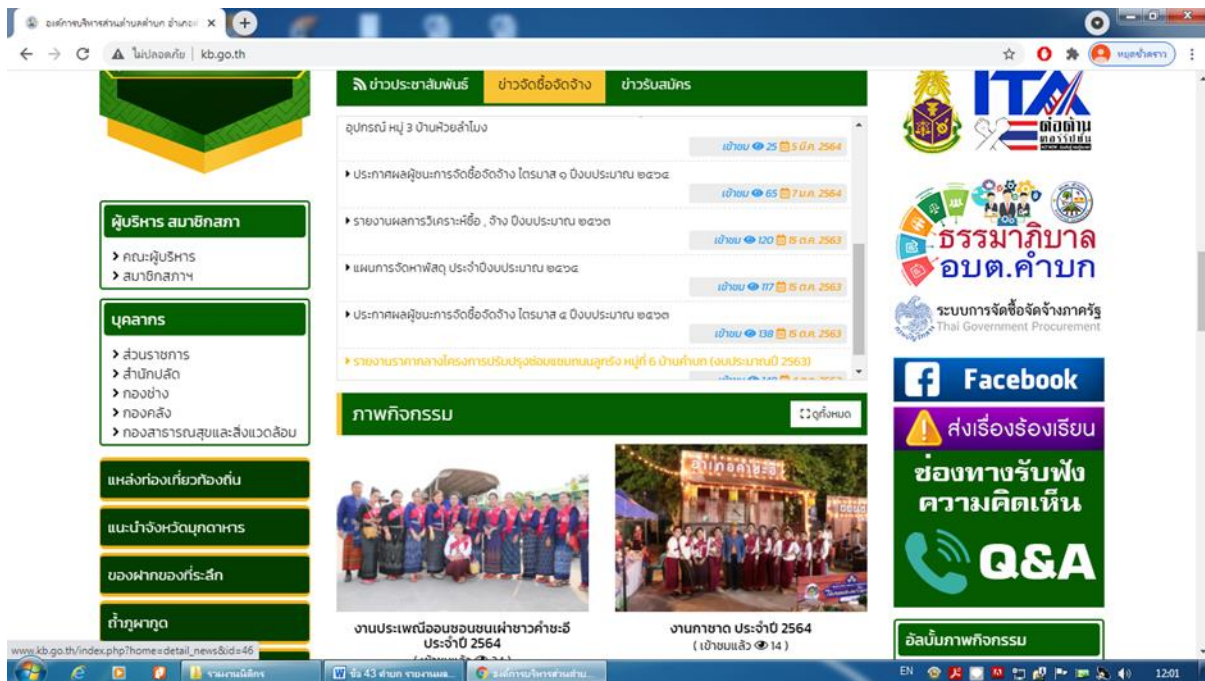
องค์การบริหารส่วนตำบลคำบก อำเภอ ×
ไม่ปลอดภัย | kb.go.th
หยุดชั่วคราว

ข่าวประชาสัมพันธ์ | ข่าวจัดซื้อจัดจ้าง | ข่าวรับสมัคร

อุปกรณ์ หมู่ 3 บ้านห้วยลำโมง
เข้าชม 25 5 มี.ค. 2564

▸ ประกาศผลผู้ชนะการจัดซื้อจัดจ้าง ไตรมาส ๑ ปีงบประมาณ ๒๕๖๔
เข้าชม 65 7 ม.ค. 2564

▸ รายงานผลการวิเคราะห์ซื้อ , จ้าง ปีงบประมาณ ๒๕๖๓
เข้าชม 120 15 ต.ค. 2563

▸ แผนการจัดหาพัสดุ ประจำปีงบประมาณ ๒๕๖๔
เข้าชม 117 15 ต.ค. 2563

▸ ประกาศผลผู้ชนะการจัดซื้อจัดจ้าง ไตรมาส ๔ ปีงบประมาณ ๒๕๖๓
เข้าชม 138 15 ต.ค. 2563

▸ รายงานราคากลางโครงการปรับปรุงซ่อมแซมถนนลูกรัง หมู่ที่ 6 บ้านคำบก (งบประมาณปี 2563)

ผู้บริหาร สมาชิกสภา
› คณะผู้บริหาร
› สมาชิกสภาฯ

บุคลากร
› ส่วนราชการ
› สำนักปลัด
› กองช่าง
› กองคลัง
› กองสาธารณสุขและสิ่งแวดล้อม

แหล่งท่องเที่ยวท้องถิ่น
แนะนำจังหวัดมุกดาหาร
ของฝากของที่ระลึก
ถ้ำภูผากูด

ภาพกิจกรรม
ดูทั้งหมด

งานประเพณีออนซอนชนเผ่าชาวคำชะอี ประจำปี 2564
งานกาชาด ประจำปี 2564
( เข้าชมแล้ว 14 )

ITA ต่อต้านการทุจริต
ธรรมาภิบาล อบต.คำบก
ระบบการจัดซื้อจัดจ้างภาครัฐ
Thai Government Procurement
Facebook
ส่งเรื่องร้องเรียน
ช่องทางรับฟังความคิดเห็น
Q&A
อัลบั้มภาพกิจกรรม

www.kb.go.th/index.php?home=detail_news&id=46
รายงานผลิตภ
ข้อ 43 คำบก รายงานผล...
องค์การบริหารส่วนตำบ...
EN 12:01